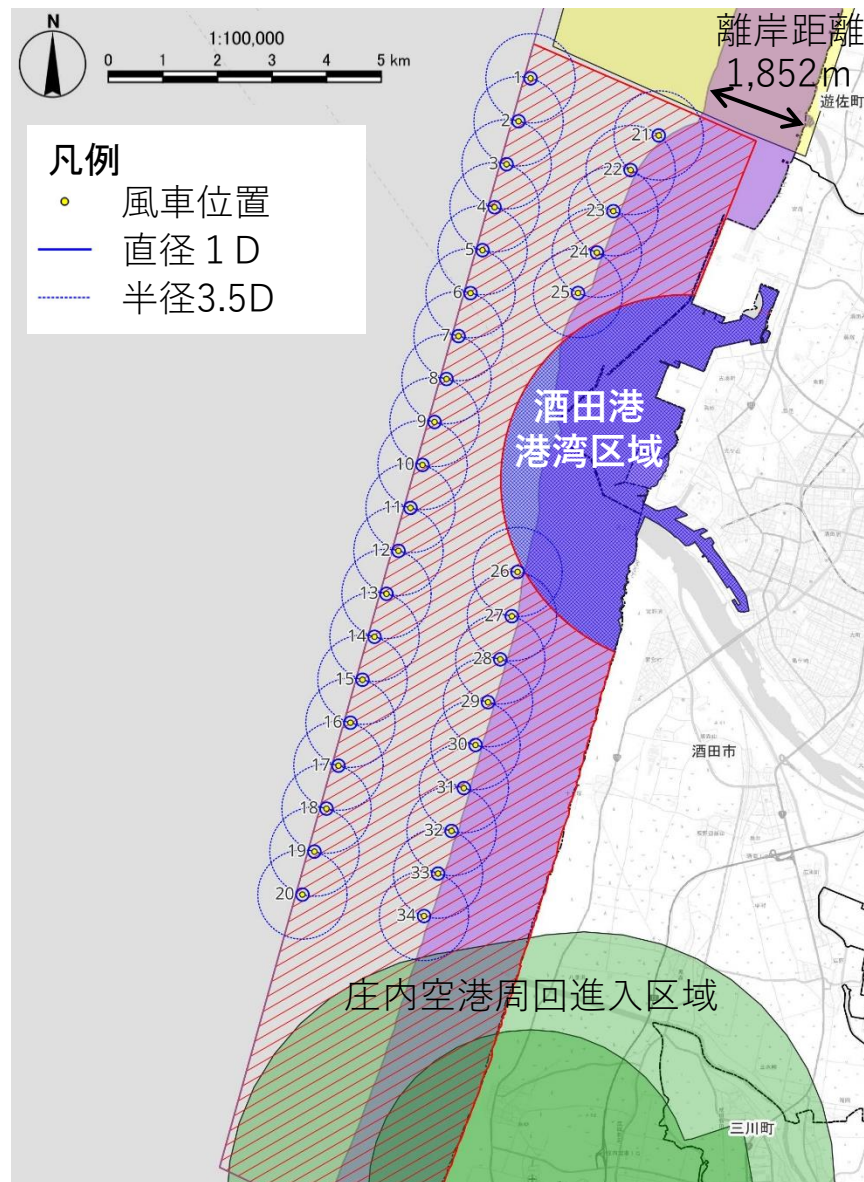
N

1:100,000
0 1 2 3 4 5 km

離岸距離
1,852m

遊佐町

凡例
風車位置
直径１D
半径3.5D

1
2
3
4
5
6
7
8
9
10
11
12
13
14
15
16
17
18
19
20
21
22
23
24
25
26
27
28
29
30
31
32
33
34

酒田港
港湾区域

酒田市

庄内空港周回進入区域

三川町